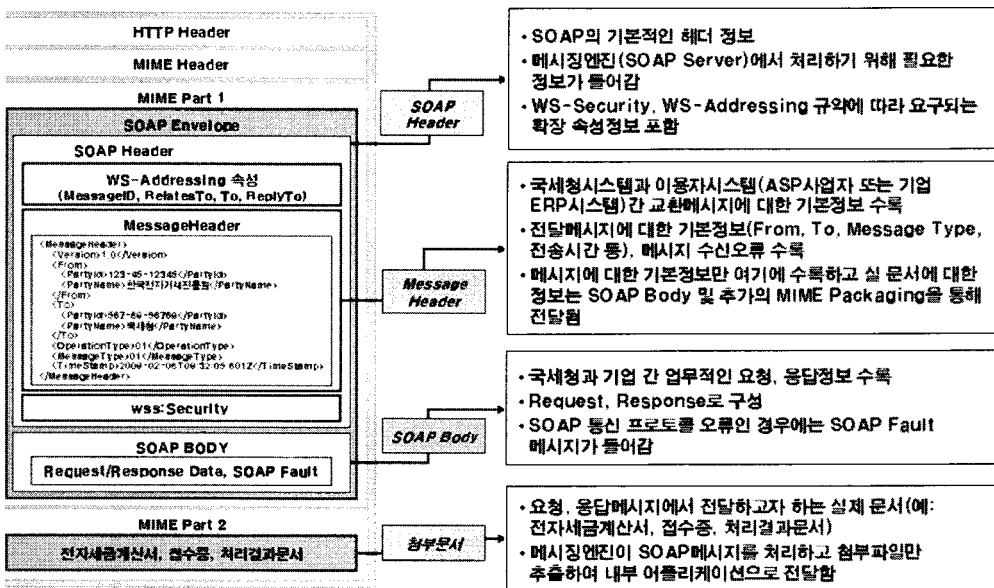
HTTP Header

MIME Header

MIME Part 1

SOAP Envelope

SOAP Header

WS-Addressing 속성 (MessageID, RelatesTo, To, ReplyTo)

MessageHeader

<MessageHeader>
<Version>1.0</Version>
<From>
<PartyId>123-45-12345</PartyId>
<PartyName>한국전자거래진흥원</PartyName>
</From>
<To>
<PartyId>567-89-56789</PartyId>
<PartyName>국세청</PartyName>
</To>
<OperationType>01</OperationType>
<MessageType>01</MessageType>
<TimeStamp>2006-02-06T09:32:05.601Z</TimeStamp>
</MessageHeader>

wss:Security

SOAP BODY

Request/Response Data, SOAP Fault

MIME Part 2

전자세금계산서, 접수증, 처리결과문서

SOAP Header

Message Header

SOAP Body

첨부문서

• SOAP의 기본적인 헤더 정보
• 메시징엔진(SOAP Server)에서 처리하기 위해 필요한 정보가 들어감
• WS-Security, WS-Addressing 규약에 따라 요구되는 확장 속성정보 포함

• 국세청시스템과 이용자시스템(ASP사업자 또는 기업 ERP시스템) 간 교환메시지에 대한 기본정보 수록
• 전달메시지에 대한 기본정보(From, To, Message Type, 전송시간 등), 메시지 수신오류 수록
• 메시지에 대한 기본정보만 여기에 수록하고 실 문서에 대한 정보는 SOAP Body 및 추가의 MIME Packaging을 통해 전달됨

• 국세청과 기업 간 업무적인 요청, 응답정보 수록
• Request, Response로 구성
• SOAP 통신 프로토콜 오류인 경우에는 SOAP Fault 메시지가 들어감

• 요청, 응답메시지에서 전달하고자 하는 실제 문서(예: 전자세금계산서, 접수증, 처리결과문서)
• 메시징엔진이 SOAP메시지를 처리하고 첨부파일만 추출하여 내부 어플리케이션으로 전달함